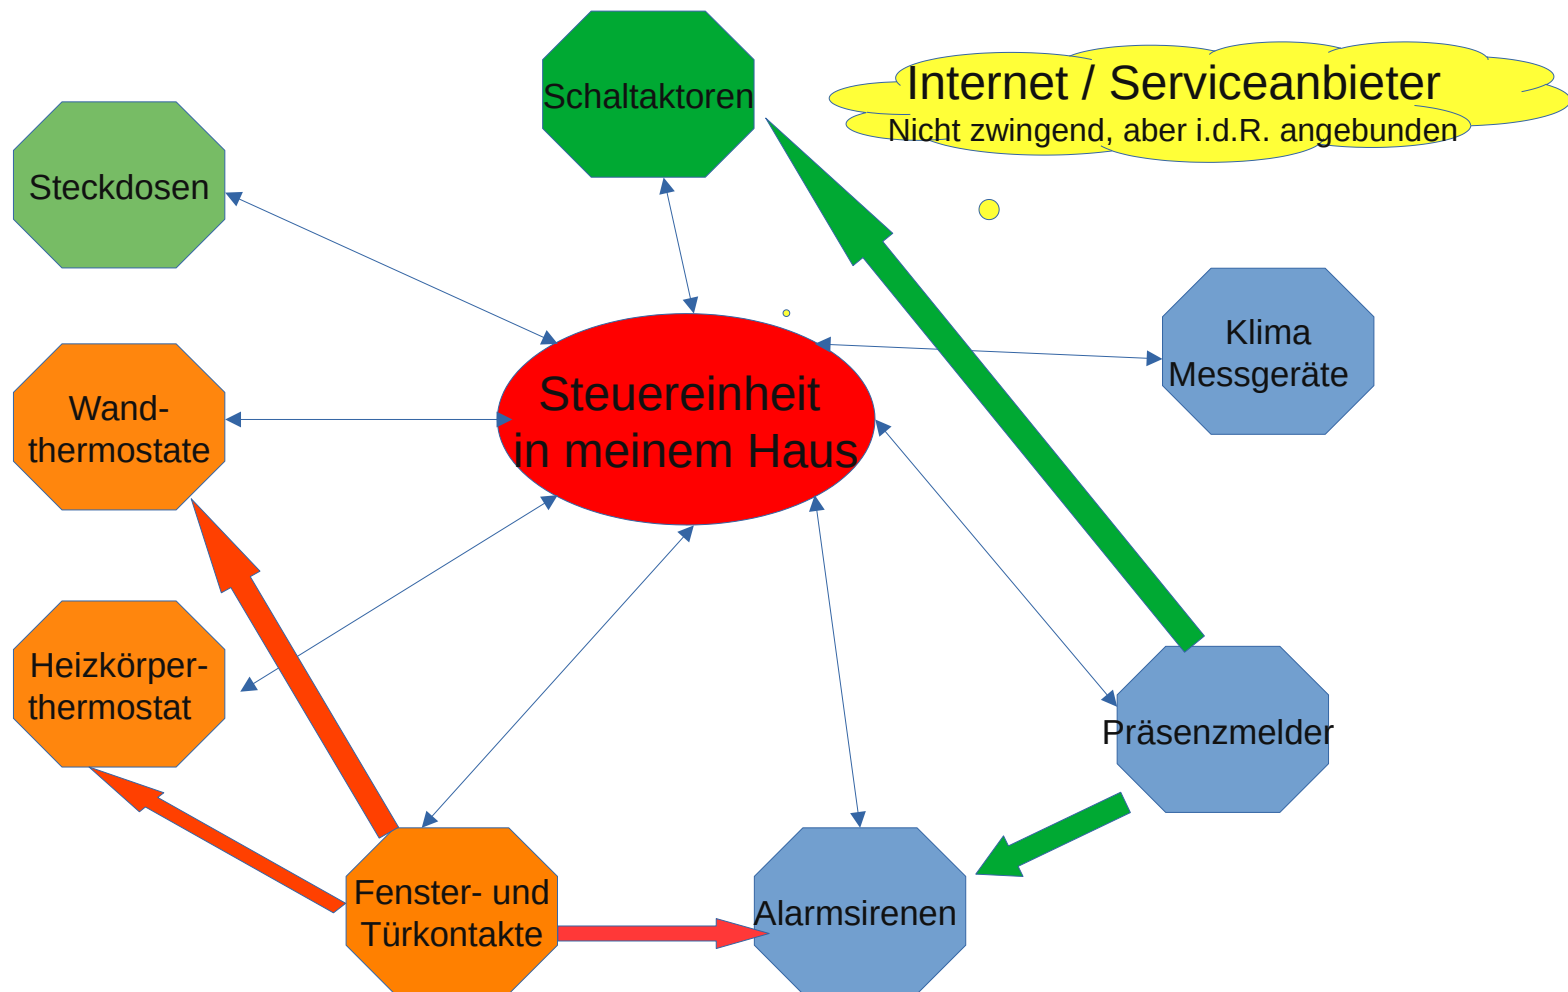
Schaltaktoren

Internet / Serviceanbieter
Nicht zwingend, aber i.d.R. angebunden

Steckdosen

Klima Messgeräte

Wand-thermostate

Steuereinheit in meinem Haus

Heizkörper-thermostat

Präsenzmelder

Fenster- und Türkontakte

Alarmsirenen